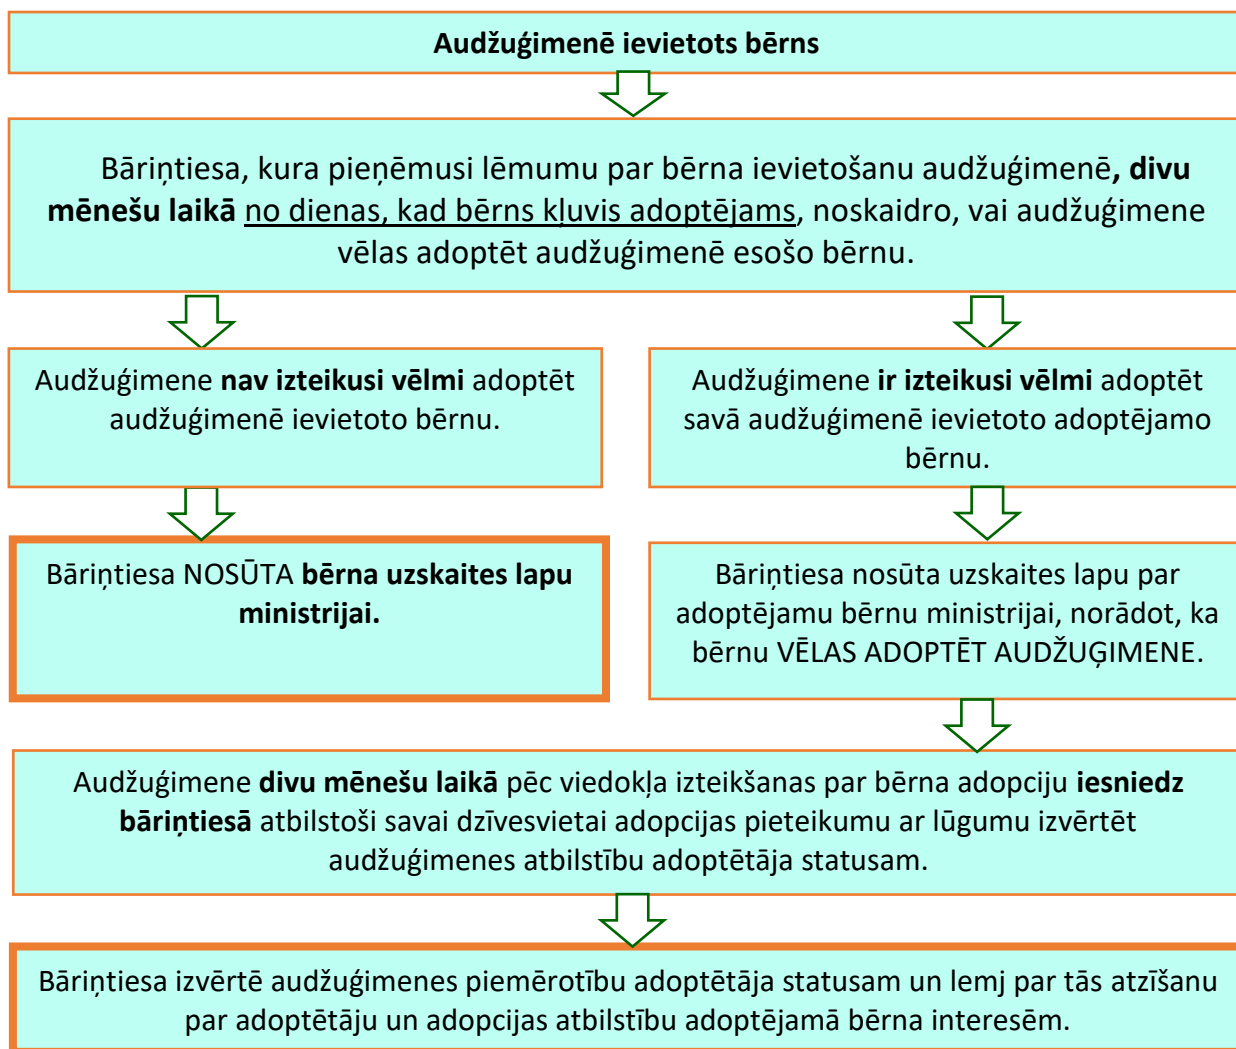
Audžuģimenē ievietots bērns

Bāriņtiesa, kura pieņēmusi lēmumu par bērna ievietošanu audžuģimenē, divu mēnešu laikā no dienas, kad bērns kļuvis adoptējams, noskaidro, vai audžuģimene vēlas adoptēt audžuģimenē esošo bērnu.

Audžuģimene nav izteikusi vēlmi adoptēt audžuģimenē ievietoto bērnu.

Audžuģimene ir izteikusi vēlmi adoptēt savā audžuģimenē ievietoto adoptējamo bērnu.

Bāriņtiesa NOSŪTA bērna uzskaites lapu ministrijai.

Bāriņtiesa nosūta uzskaites lapu par adoptējamu bērnu ministrijai, norādot, ka bērnu VĒLAS ADOPTĒT AUDŽUĢIMENE.

Audžuģimene divu mēnešu laikā pēc viedokļa izteikšanas par bērna adopciju iesniedz bāriņtiesā atbilstoši savai dzīvesvietai adopcijas pieteikumu ar lūgumu izvērtēt audžuģimenes atbilstību adoptētāja statusam.

Bāriņtiesa izvērtē audžuģimenes piemērotību adoptētāja statusam un lemj par tās atzīšanu par adoptētāju un adopcijas atbilstību adoptējamā bērna interesēm.